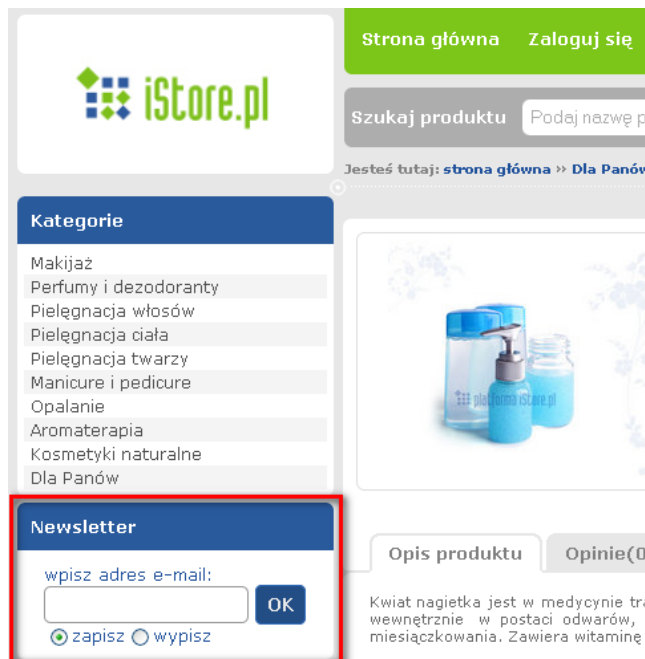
iStore.pl

Strona główna Zaloguj się

Szukaj produktu Podaj nazwę p

Jesteś tutaj: strona główna » Dla Panów

Kategorie

Makijaż
Perfumy i dezodoranty
Pielęgnacja włosów
Pielęgnacja ciała
Pielęgnacja twarzy
Manicure i pedicure
Opalanie
Aromaterapia
Kosmetyki naturalne
Dla Panów

platforma iStore.pl

Newsletter

wpisz adres e-mail:

OK

zapisz wypisz

Opis produktu Opinie(0

Kwiat nagietka jest w medycynie tra wewnętrznie w postaci odwarów, miesiączkowania. Zawiera witaminę